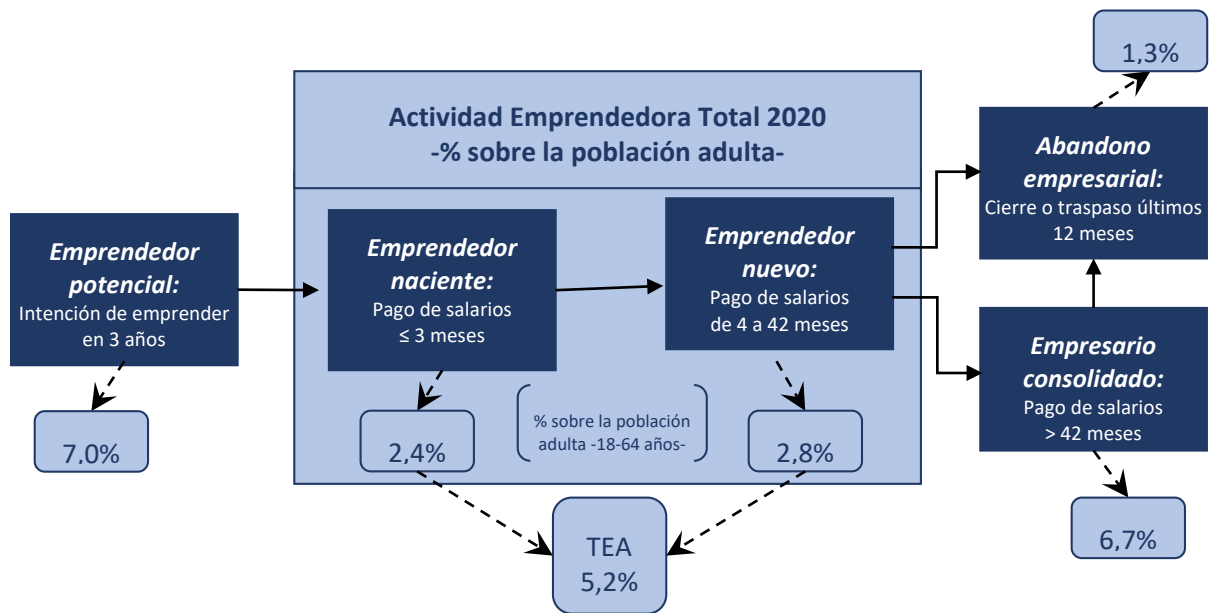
Actividad Emprendedora Total 2020
-% sobre la población adulta-

Emprendedor potencial:
Intención de emprender en 3 años

7.0%

Emprendedor naciente:
Pago de salarios ≤ 3 meses

2,4%

% sobre la población adulta -18-64 años-

Emprendedor nuevo:
Pago de salarios de 4 a 42 meses

2,8%

TEA
5,2%

1,3%

Abandono empresarial:
Cierre o traspaso últimos 12 meses

Empresario consolidado:
Pago de salarios > 42 meses

6,7%